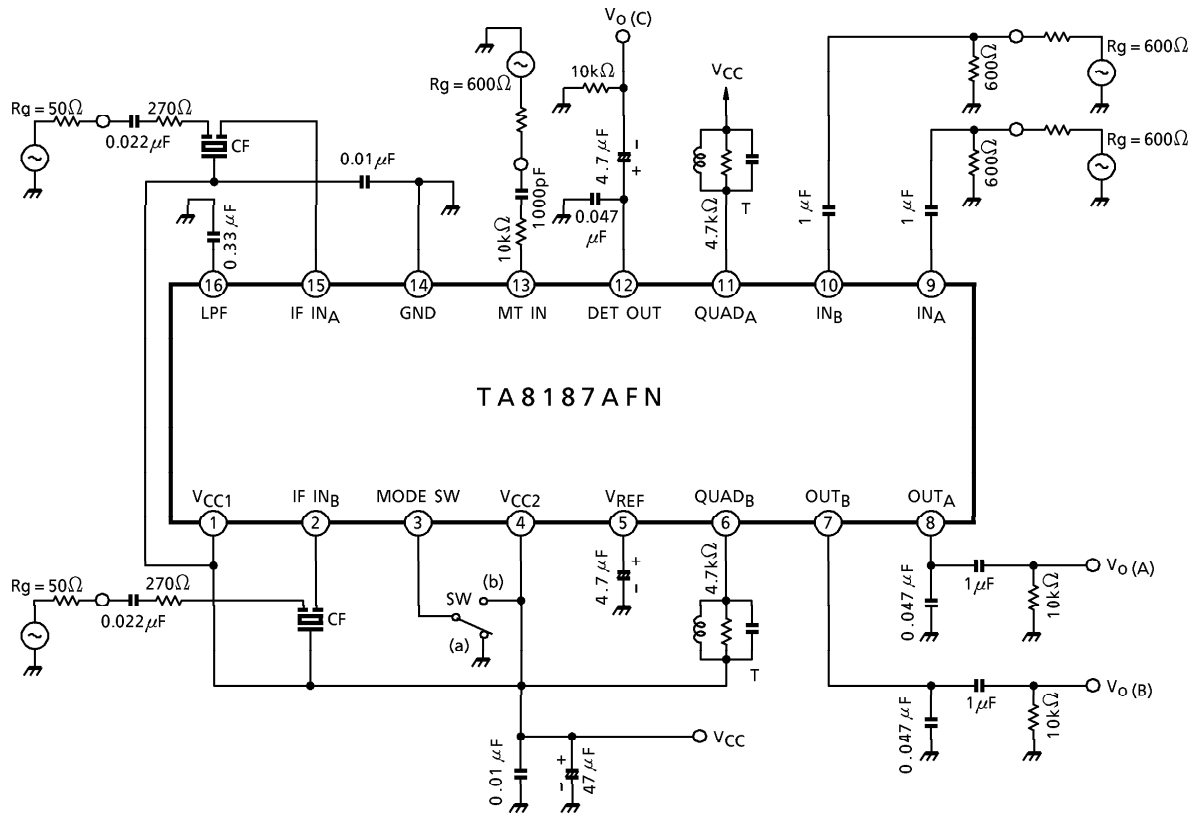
$V_O$ (C)
Rg = 600Ω
10kΩ
$V_{CC}$
Rg = 600Ω
600Ω
Rg = 600Ω
600Ω
Rg = 50Ω
270Ω
0.022μF
CF
0.01μF
4.7 μF
- +
0.047 μF
1000pF
10kΩ
4.7kΩ
T
1 μF
1 μF
0.33 μF
16 LPF
15 IF $IN_A$
14 GND
13 MT IN
12 DET OUT
11 $QUAD_A$
10 $IN_B$
9 $IN_A$
TA8187AFN
1 $V_{CC1}$
2 IF $IN_B$
3 MODE SW
4 $V_{CC2}$
5 $V_{REF}$
6 $QUAD_B$
7 $OUT_B$
8 $OUT_A$
Rg = 50Ω
270Ω
0.022μF
CF
SW
(b)
(a)
4.7 μF
+ -
4.7kΩ
T
0.047 μF
1μF
10kΩ
$V_O$ (A)
0.047 μF
1μF
10kΩ
$V_O$ (B)
0.01 μF
+ -
47 μF
$V_{CC}$